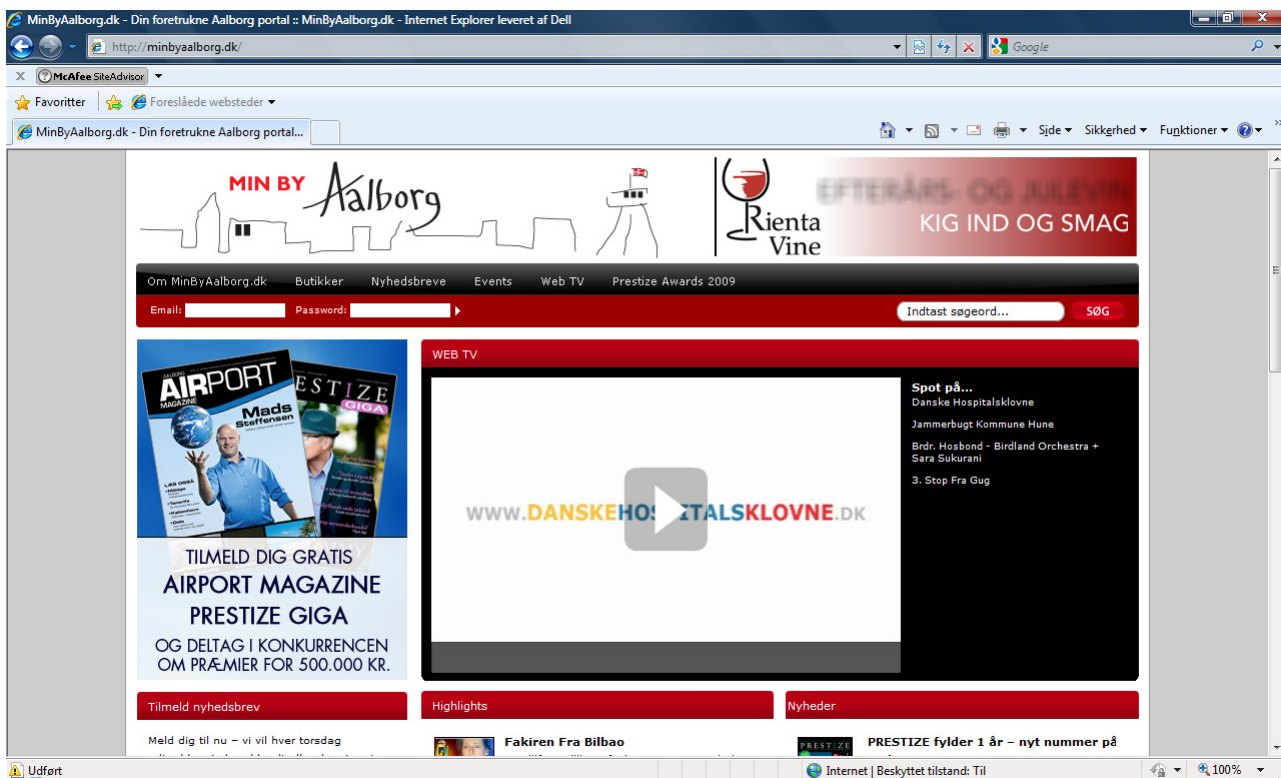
MinByAalborg.dk - Din foretrukne Aalborg portal :: MinByAalborg.dk - Internet Explorer leveret af Dell

http://minbyaalborg.dk/

Google

McAfee SiteAdvisor

Favoritter

Foreslåede websteder

MinByAalborg.dk - Din foretrukne Aalborg portal...

Side ▾ Sikkerhed ▾ Funktioner ▾

MIN BY Aalborg

Rienta Vine

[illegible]

KIG IND OG SMAG

Om MinByAalborg.dk Butikker Nyhedsbreve Events Web TV Prestize Awards 2009

Email: Password:

Indtast søgeord...

SØG

AALBORG AIRPORT MAGAZINE

Mads Steffensen

PRESTIZE GIGA

TILMELD DIG GRATIS
AIRPORT MAGAZINE
PRESTIZE GIGA
OG DELTAG I KONKURRENCEN
OM PRÆMIER FOR 500.000 KR.

WEB TV

WWW.DANSKEHOSPITALSKLOVNE.DK

Spot på...
Danske Hospitalsklovne

Jammerbugt Kommune Hune

Brdr. Hosbond - Birdland Orchestra + Sara Sukurani

3. Stop Fra Gug

Tilmeld nyhedsbrev

Meld dig til nu – vi vil hver torsdag

Highlights

Fakiren Fra Bilbao

Nyheder

PRESTIZE fylder 1 år – nyt nummer på

Udført

Internet | Beskyttet tilstand: Til

100%